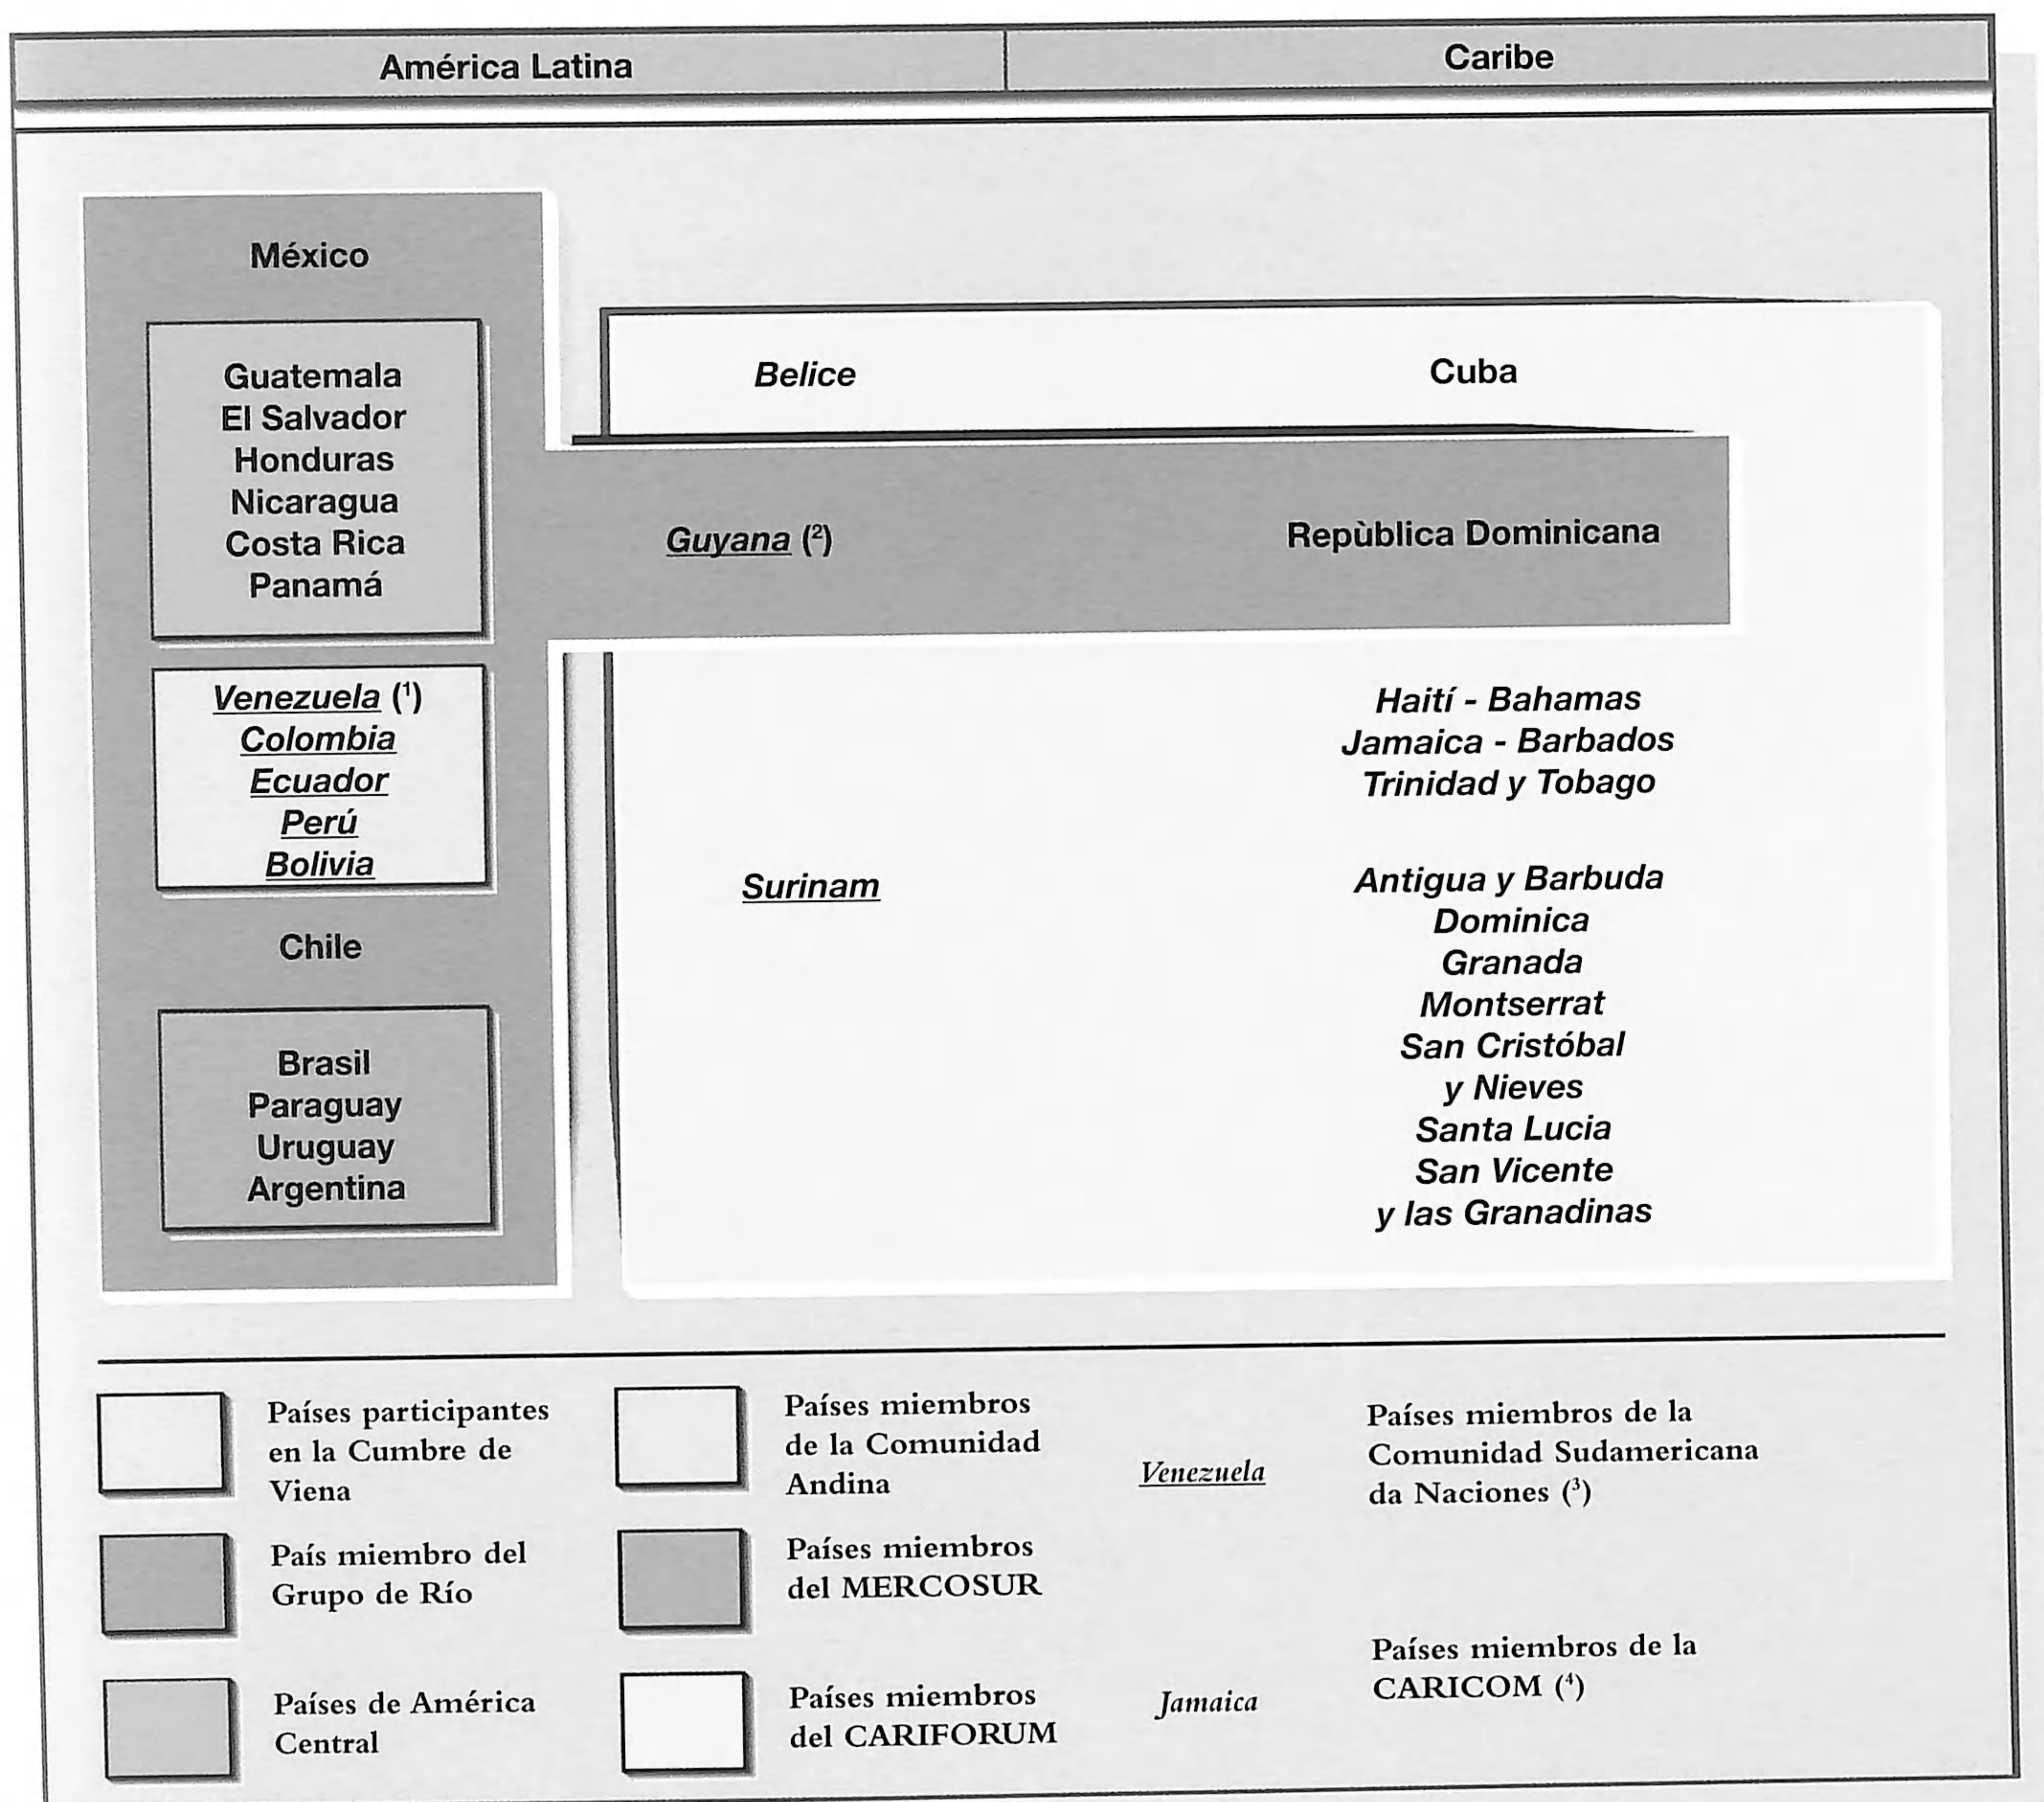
| América Latina | Caribe |
|---|---|

México

Guatemala
El Salvador
Honduras
Nicaragua
Costa Rica
Panamá

Venezuela ($^1$)
Colombia
Ecuador
Perú
Bolivia

Chile

Brasil
Paraguay
Uruguay
Argentina

Belice

Cuba

Guyana ($^2$)

Repùblica Dominicana

Surinam

Haití - Bahamas
Jamaica - Barbados
Trinidad y Tobago

Antigua y Barbuda
Dominica
Granada
Montserrat
San Cristóbal y Nieves
Santa Lucia
San Vicente y las Granadinas

Países participantes en la Cumbre de Viena

Países miembros de la Comunidad Andina

Venezuela

Países miembros de la Comunidad Sudamericana da Naciones ($^3$)

País miembro del Grupo de Río

Países miembros del MERCOSUR

Países de América Central

Países miembros del CARIFORUM

Jamaica

Países miembros de la CARICOM ($^4$)